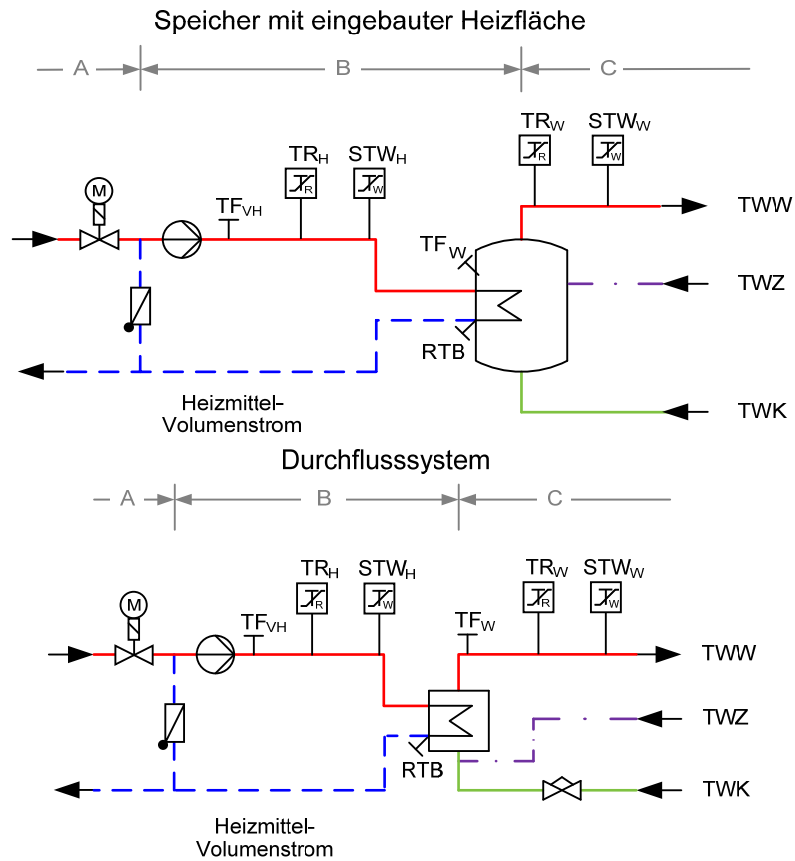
Speicher mit eingebauter Heizfläche

A B C

M

$TF_{VH}$

$TR_H$

$STW_H$

$TR_W$

$STW_W$

TWW

$TF_W$

TWZ

RTB

TWK

Heizmittel-Volumenstrom

Durchflusssystem

A B C

M

$TF_{VH}$

$TR_H$

$STW_H$

$TF_W$

$TR_W$

$STW_W$

TWW

TWZ

RTB

TWK

Heizmittel-Volumenstrom